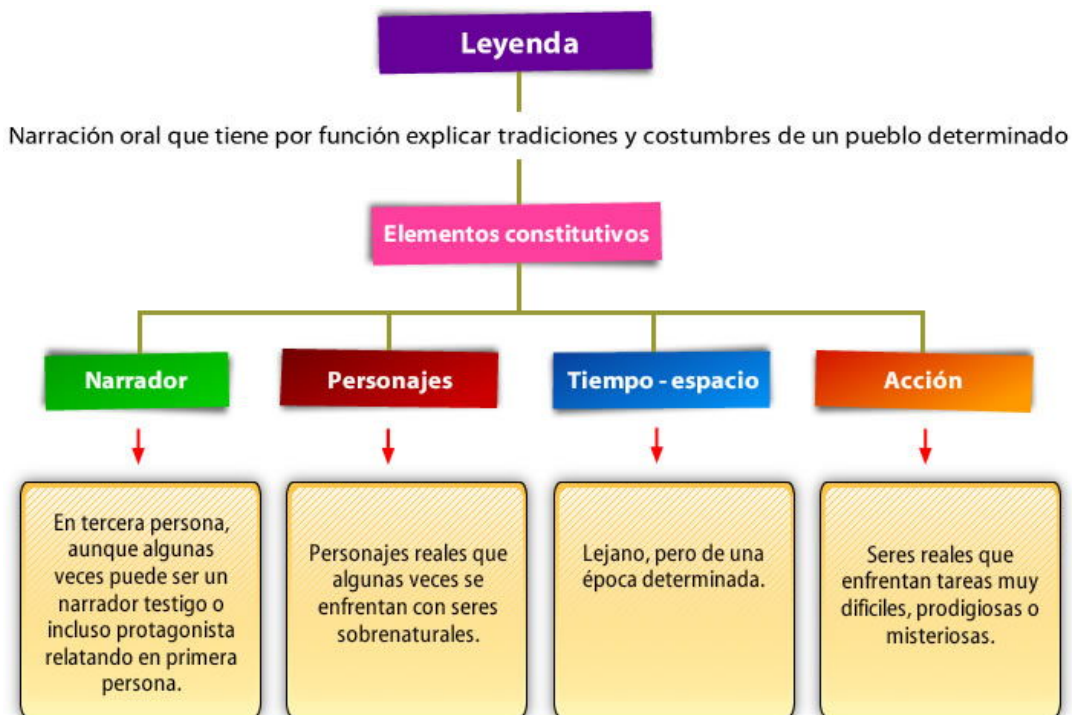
Leyenda

Narración oral que tiene por función explicar tradiciones y costumbres de un pueblo determinado

Elementos constitutivos

Narrador

En tercera persona, aunque algunas veces puede ser un narrador testigo o incluso protagonista relatando en primera persona.

Personajes

Personajes reales que algunas veces se enfrentan con seres sobrenaturales.

Tiempo - espacio

Lejano, pero de una época determinada.

Acción

Seres reales que enfrentan tareas muy difíciles, prodigiosas o misteriosas.